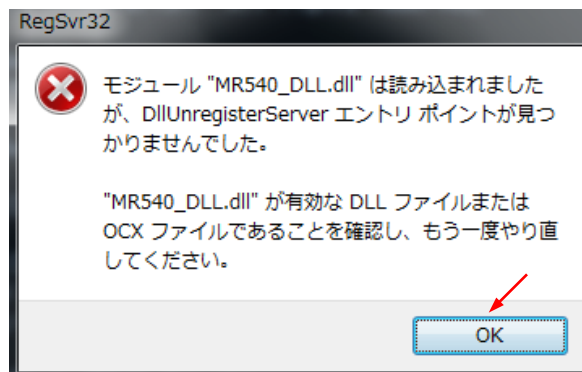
RegSvr32

モジュール "MR540_DLL.dll" は読み込まれましたが、DllUnregisterServer エントリ ポイントが見つかりませんでした。

"MR540_DLL.dll" が有効な DLL ファイルまたは OCX ファイルであることを確認し、もう一度やり直してください。

OK